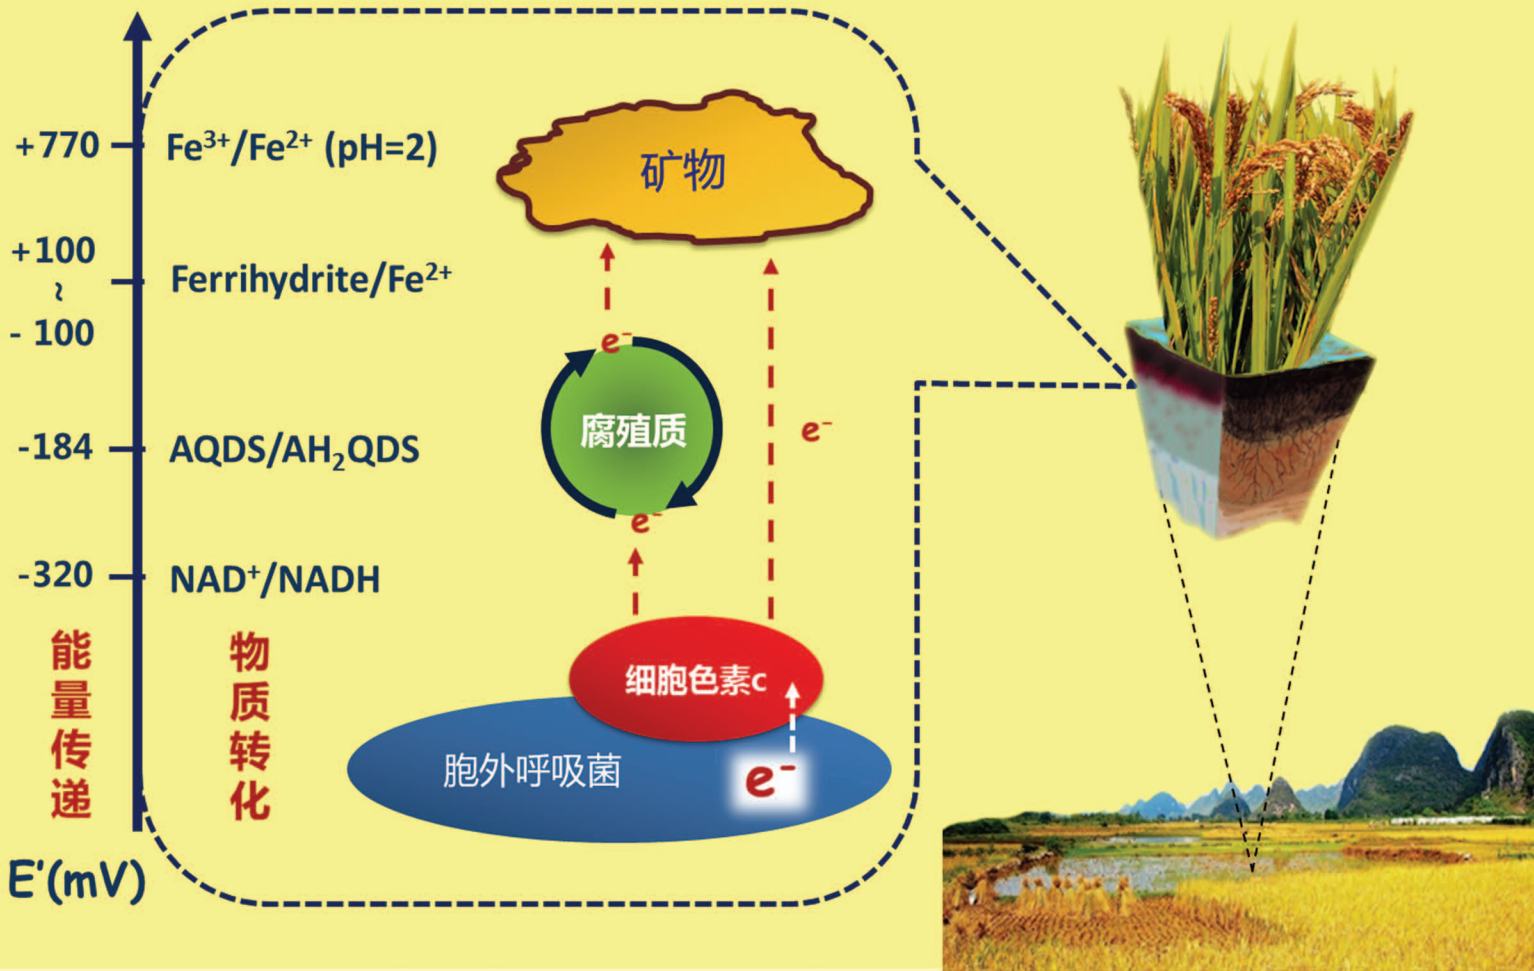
+770 $Fe^{3+}/Fe^{2+}$ (pH=2)

+100
~
- 100

Ferrihydrite/$Fe^{2+}$

-184 AQDS/$AH_2QDS$

-320 $NAD^+/NADH$

能量传递

物质转化

E'(mV)

矿物

$e^-$

腐殖质

$e^-$

$e^-$

细胞色素c

胞外呼吸菌

$e^-$